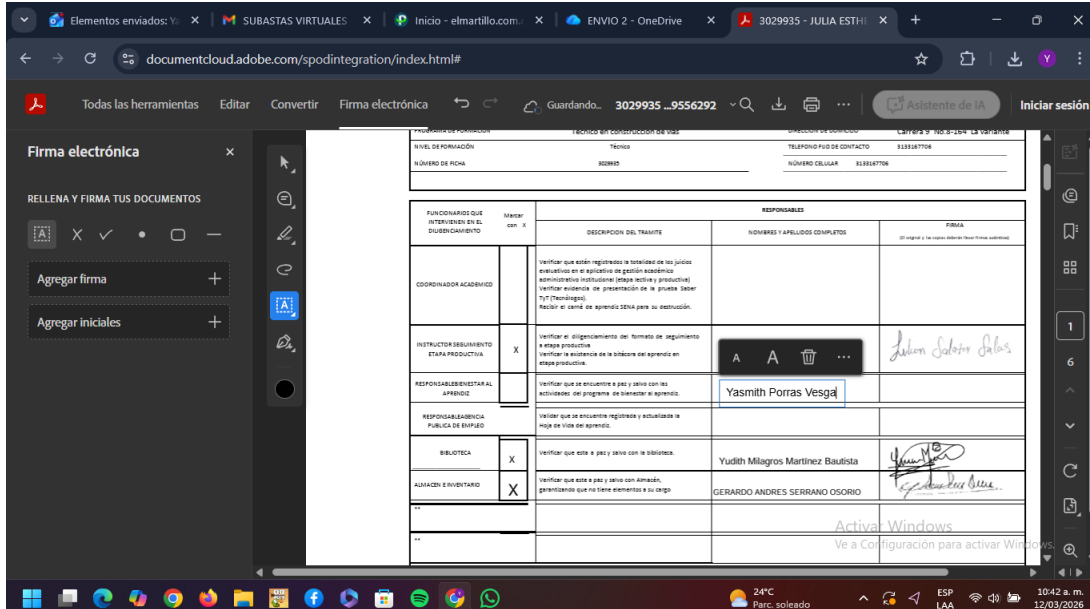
Elementos enviados: Ya ✕ | SUBASTAS VIRTUALES ✕ | Inicio - elmartillo.com ✕ | ENVIO 2 - OneDrive ✕ | 3029935 - JULIA ESTHE ✕ | +

documentcloud.adobe.com/spodintegration/index.html#

Todas las herramientas | Editar | Convertir | Firma electrónica | Guardando... 3029935 ...9556292 | Asistente de IA | Iniciar sesión

Firma electrónica ✕

RELLENA Y FIRMA TUS DOCUMENTOS

Agregar firma +

Agregar iniciales +

PROGRAMA DE FORMACIÓN | Técnico en construcción de vías | DIRECCIÓN DE DOMICILIO | Carrera 9 No.8-164 La variante

| | | | |
|---|---|---|---|
| NIVEL DE FORMACIÓN | Técnico | TELEFONO FIJO DE CONTACTO | 3133167706 |
| NÚMERO DE FICHA | 3029935 | NÚMERO CELULAR | 3133167706 |

| FUNCIONARIOS QUE INTERVIENEN EN EL DILIGENCIAMIENTO | Marcar con X | DESCRIPCION DEL TRAMITE | RESPONSABLES NOMBRES Y APELLIDOS COMPLETOS | FIRMA (El original y las copias deberán llevar firmas auténticas) |
|---|---|---|---|---|
| COORDINADOR ACADEMICO | | Verificar que estén registrados la totalidad de los juicios evaluativos en el aplicativo de gestión académico administrativo institucional (etapa lectiva y productiva) Verificar evidencia de presentación de la prueba Saber TyT (Tecnólogos). Recibir el carné de aprendiz SENA para su destrucción. | | |
| INSTRUCTOR SEGUIMIENTO ETAPA PRODUCTIVA | X | Verificar el diligenciamiento del formato de seguimiento a etapa productiva Verificar la existencia de la bitácora del aprendiz en etapa productiva. | | Julian Salazar Salas |
| RESPONSABLE BIENESTAR AL APRENDIZ | | Verificar que se encuentre a paz y salvo con las actividades del programa de bienestar al aprendiz. | Yasmith Porras Vesga | |
| RESPONSABLE AGENCIA PUBLICA DE EMPLEO | | Validar que se encuentre registrado y actualizado la Hoja de Vida del aprendiz. | | |
| BIBLIOTECA | X | Verificar que este a paz y salvo con la biblioteca. | Yudith Milagros Martinez Bautista | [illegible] |
| ALMACEN E INVENTARIO | X | Verificar que este a paz y salvo con Almacén, garantizando que no tiene elementos a su cargo | GERARDO ANDRES SERRANO OSORIO | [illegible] |
| ** | | | | |
| ** | | | | |

A A

1
6

Activar Windows
Ve a Configuración para activar Windows.

24°C Parc. soleado | ESP LAA | 10:42 a. m. 12/03/2026